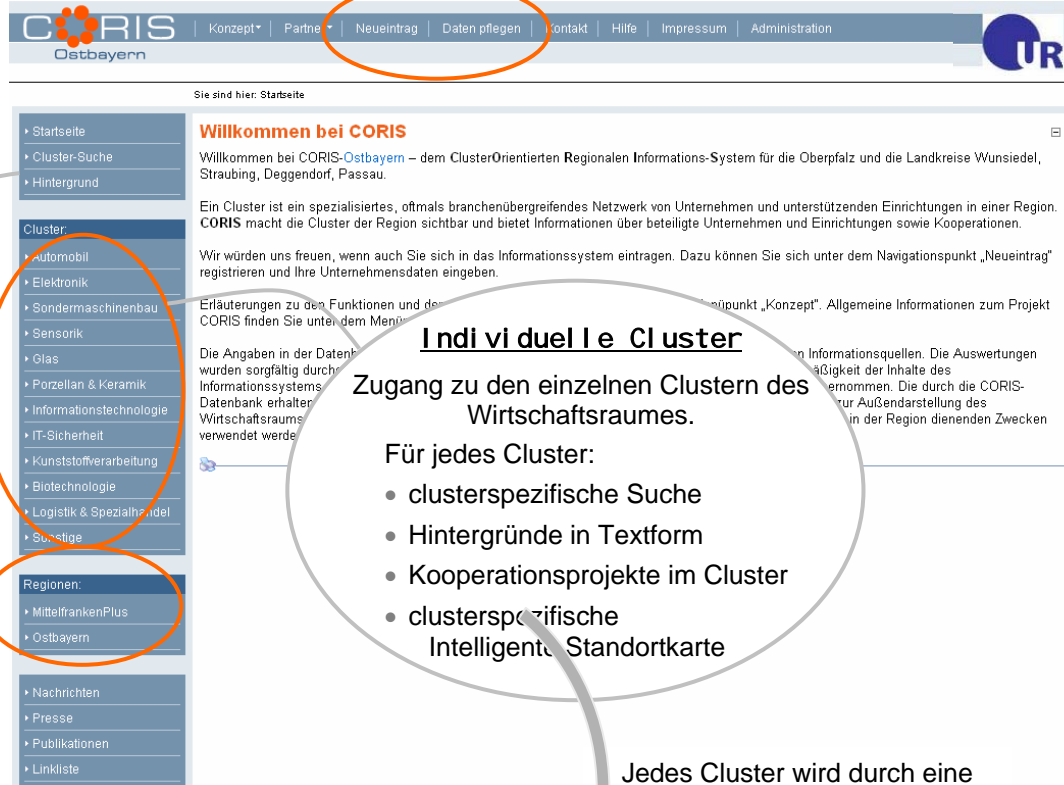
CORIS Ostbayern

Konzept | Partner | Neueintrag | Daten pflegen | Kontakt | Hilfe | Impressum | Administration

UR

Sie sind hier: Startseite

Startseite
Cluster-Suche
Hintergrund

Cluster:
Automobil
Elektronik
Sondermaschinenbau
Sensorik
Glas
Porzellan & Keramik
Informationstechnologie
IT-Sicherheit
Kunststoffverarbeitung
Biotechnologie
Logistik & Spezialhandel
Sonstige

Regionen:
MittelfrankenPlus
Ostbayern

Nachrichten
Presse
Publikationen
Linkliste

Willkommen bei CORIS

Willkommen bei CORIS-Ostbayern – dem ClusterOrientierten Regionalen Informations-System für die Oberpfalz und die Landkreise Wunsiedel, Straubing, Deggendorf, Passau.

Ein Cluster ist ein spezialisiertes, oftmals branchenübergreifendes Netzwerk von Unternehmen und unterstützenden Einrichtungen in einer Region. CORIS macht die Cluster der Region sichtbar und bietet Informationen über beteiligte Unternehmen und Einrichtungen sowie Kooperationen.

Wir würden uns freuen, wenn auch Sie sich in das Informationssystem eintragen. Dazu können Sie sich unter dem Navigationspunkt „Neueintrag" registrieren und Ihre Unternehmensdaten eingeben.

Erläuterungen zu den Funktionen und de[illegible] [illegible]spunkt „Konzept". Allgemeine Informationen zum Projekt CORIS finden Sie unter dem Menü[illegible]

Die Angaben in der Datenb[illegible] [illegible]n Informationsquellen. Die Auswertungen wurden sorgfältig durch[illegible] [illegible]äßigkeit der Inhalte des Informationssystems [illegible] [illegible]ernommen. Die durch die CORIS-Datenbank erhalten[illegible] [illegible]zur Außendarstellung des Wirtschaftsraums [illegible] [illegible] in der Region dienenden Zwecken verwendet werde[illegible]

Individuelle Cluster

Zugang zu den einzelnen Clustern des Wirtschaftsraumes.

Für jedes Cluster:
• clusterspezifische Suche
• Hintergründe in Textform
• Kooperationsprojekte im Cluster
• clusterspezifische Intelligente Standortkarte

Jedes Cluster wird durch eine